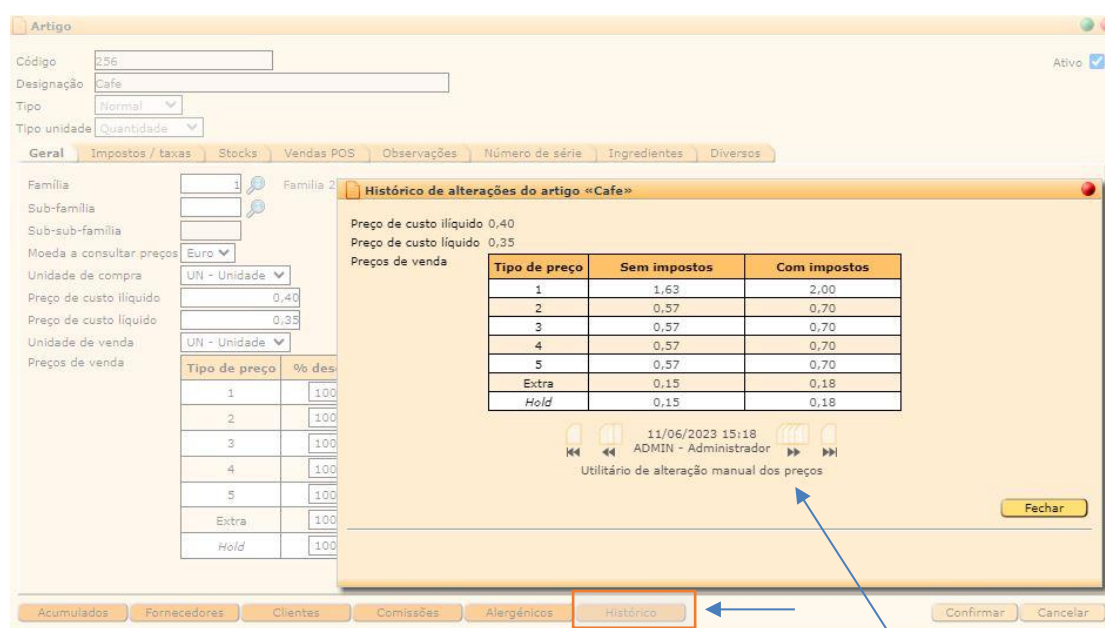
Artigo

Código 256
Designação Cafe
Tipo Normal
Tipo unidade Quantidade

Ativo

Geral | Impostos / taxas | Stocks | Vendas POS | Observações | Número de série | Ingredientes | Diversos

Família 1
Família 2
Sub-família
Sub-sub-família
Moeda a consultar preços Euro
Unidade de compra UN - Unidade
Preço de custo ilíquido 0,40
Preço de custo líquido 0,35
Unidade de venda UN - Unidade
Preços de venda

| Tipo de preço | % des |
|---|---|
| 1 | 100 |
| 2 | 100 |
| 3 | 100 |
| 4 | 100 |
| 5 | 100 |
| Extra | 100 |
| Hold | 100 |

Histórico de alterações do artigo «Cafe»

Preço de custo ilíquido 0,40
Preço de custo líquido 0,35
Preços de venda

| Tipo de preço | Sem impostos | Com impostos |
|---|---|---|
| 1 | 1,63 | 2,00 |
| 2 | 0,57 | 0,70 |
| 3 | 0,57 | 0,70 |
| 4 | 0,57 | 0,70 |
| 5 | 0,57 | 0,70 |
| Extra | 0,15 | 0,18 |
| Hold | 0,15 | 0,18 |

11/06/2023 15:18
ADMIN - Administrador
Utilitário de alteração manual dos preços

Fechar

Acumulados | Fornecedores | Clientes | Comissões | Alergénicos | Histórico

Confirmar | Cancelar